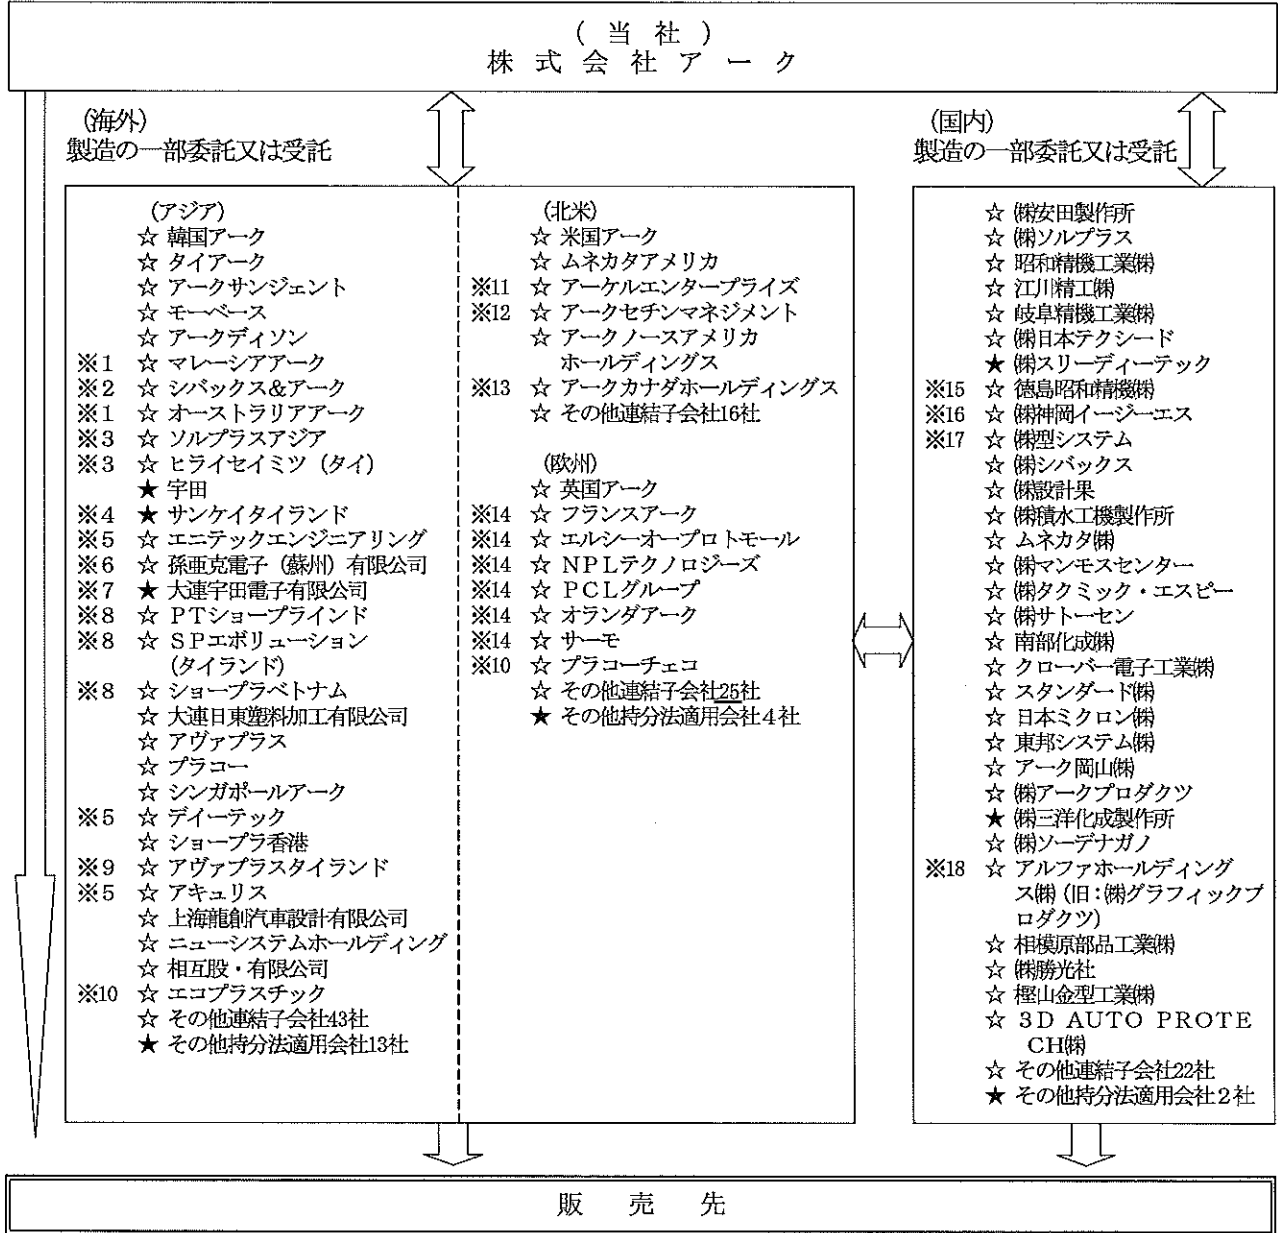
（当社）
株式会社アーク

(海外)
製造の一部委託又は受託

(国内)
製造の一部委託又は受託

(アジア)
☆ 韓国アーク
☆ タイアーク
☆ アークサンジェント
☆ モーベース
☆ アークディソン
※1 ☆ マレーシアアーク
※2 ☆ シバックス&アーク
※1 ☆ オーストラリアアーク
※3 ☆ ソルプラスアジア
※3 ☆ ヒライセイミツ（タイ）
★ 宇田
※4 ★ サンケイタイランド
※5 ☆ エニテックエンジニアリング
※6 ☆ 孫亜克電子（蘇州）有限公司
※7 ★ 大連宇田電子有限公司
※8 ☆ PTショープラインド
※8 ☆ SPエボリューション（タイランド）
※8 ☆ ショープラベトナム
☆ 大連日東塑料加工有限公司
☆ アヴァプラス
☆ プラコー
☆ シンガポールアーク
※5 ☆ デイーテック
☆ ショープラ香港
※9 ☆ アヴァプラスタイランド
※5 ☆ アキュリス
☆ 上海龍創汽車設計有限公司
☆ ニューシステムホールディング
☆ 相互股・有限公司
※10 ☆ エコプラスチック
☆ その他連結子会社43社
★ その他持分法適用会社13社

(北米)
☆ 米国アーク
☆ ムネカタアメリカ
※11 ☆ アーケルエンタープライズ
※12 ☆ アークセチンマネジメント
☆ アークノースアメリカホールディングス
※13 ☆ アークカナダホールディングス
☆ その他連結子会社16社

(欧州)
☆ 英国アーク
※14 ☆ フランスアーク
※14 ☆ エルシーオープロトモール
※14 ☆ NPLテクノロジーズ
※14 ☆ PCLグループ
※14 ☆ オランダアーク
※14 ☆ サーモ
※10 ☆ プラコーチェコ
☆ その他連結子会社25社
★ その他持分法適用会社4社

☆ ㈱安田製作所
☆ ㈱ソルプラス
☆ 昭和精機工業㈱
☆ 江川精工㈱
☆ 岐阜精機工業㈱
☆ ㈱日本テクシード
★ ㈱スリーディーテック
※15 ☆ 徳島昭和精機㈱
※16 ☆ ㈱神岡イージーエス
※17 ☆ ㈱型システム
☆ ㈱シバックス
☆ ㈱設計果
☆ ㈱積水工機製作所
☆ ムネカタ㈱
☆ ㈱マンモスセンター
☆ ㈱タクミック・エスピー
☆ ㈱サトーセン
☆ 南部化成㈱
☆ クローバー電子工業㈱
☆ スタンダード㈱
☆ 日本ミクロン㈱
☆ 東邦システム㈱
☆ アーク岡山㈱
☆ ㈱アークプロダクツ
★ ㈱三洋化成製作所
☆ ㈱ソーデナガノ
※18 ☆ アルファホールディングス㈱（旧：㈱グラフィックプロダクツ）
☆ 相模原部品工業㈱
☆ ㈱勝光社
☆ 樫山金型工業㈱
☆ 3D AUTO PROTECH㈱
☆ その他連結子会社22社
★ その他持分法適用会社2社

販売先